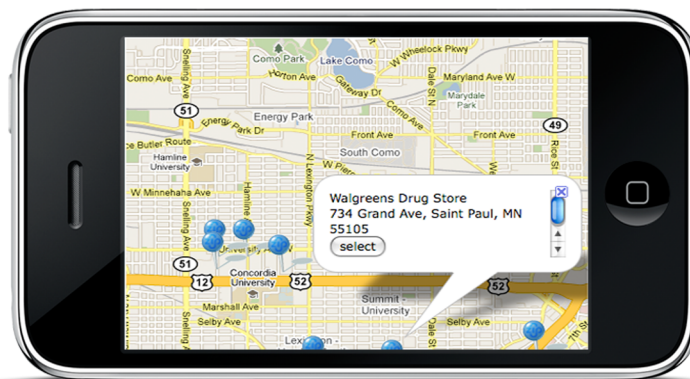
Como Park
Lake Como
W Wheelock Pkwy
Como Ave
Horton Ave
Maryland Ave W
Maryland Ave E
Marydale Park
Como Ave
Gateway Dr
51
Energy Park
Energy Park Dr
Front Ave
Front Ave
49
ce Butler Route
Hamline University
South Como
W Minnehaha Ave
Snelling Ave
Hamline Ave
N Lexington Pkwy
Dale St N
Rice St
Walgreens Drug Store
734 Grand Ave, Saint Paul, MN 55105
select
University Ave
51
Concordia University
12
52
52
Marshall Ave
Summit - University
Selby Ave
Selby Ave
Lexington